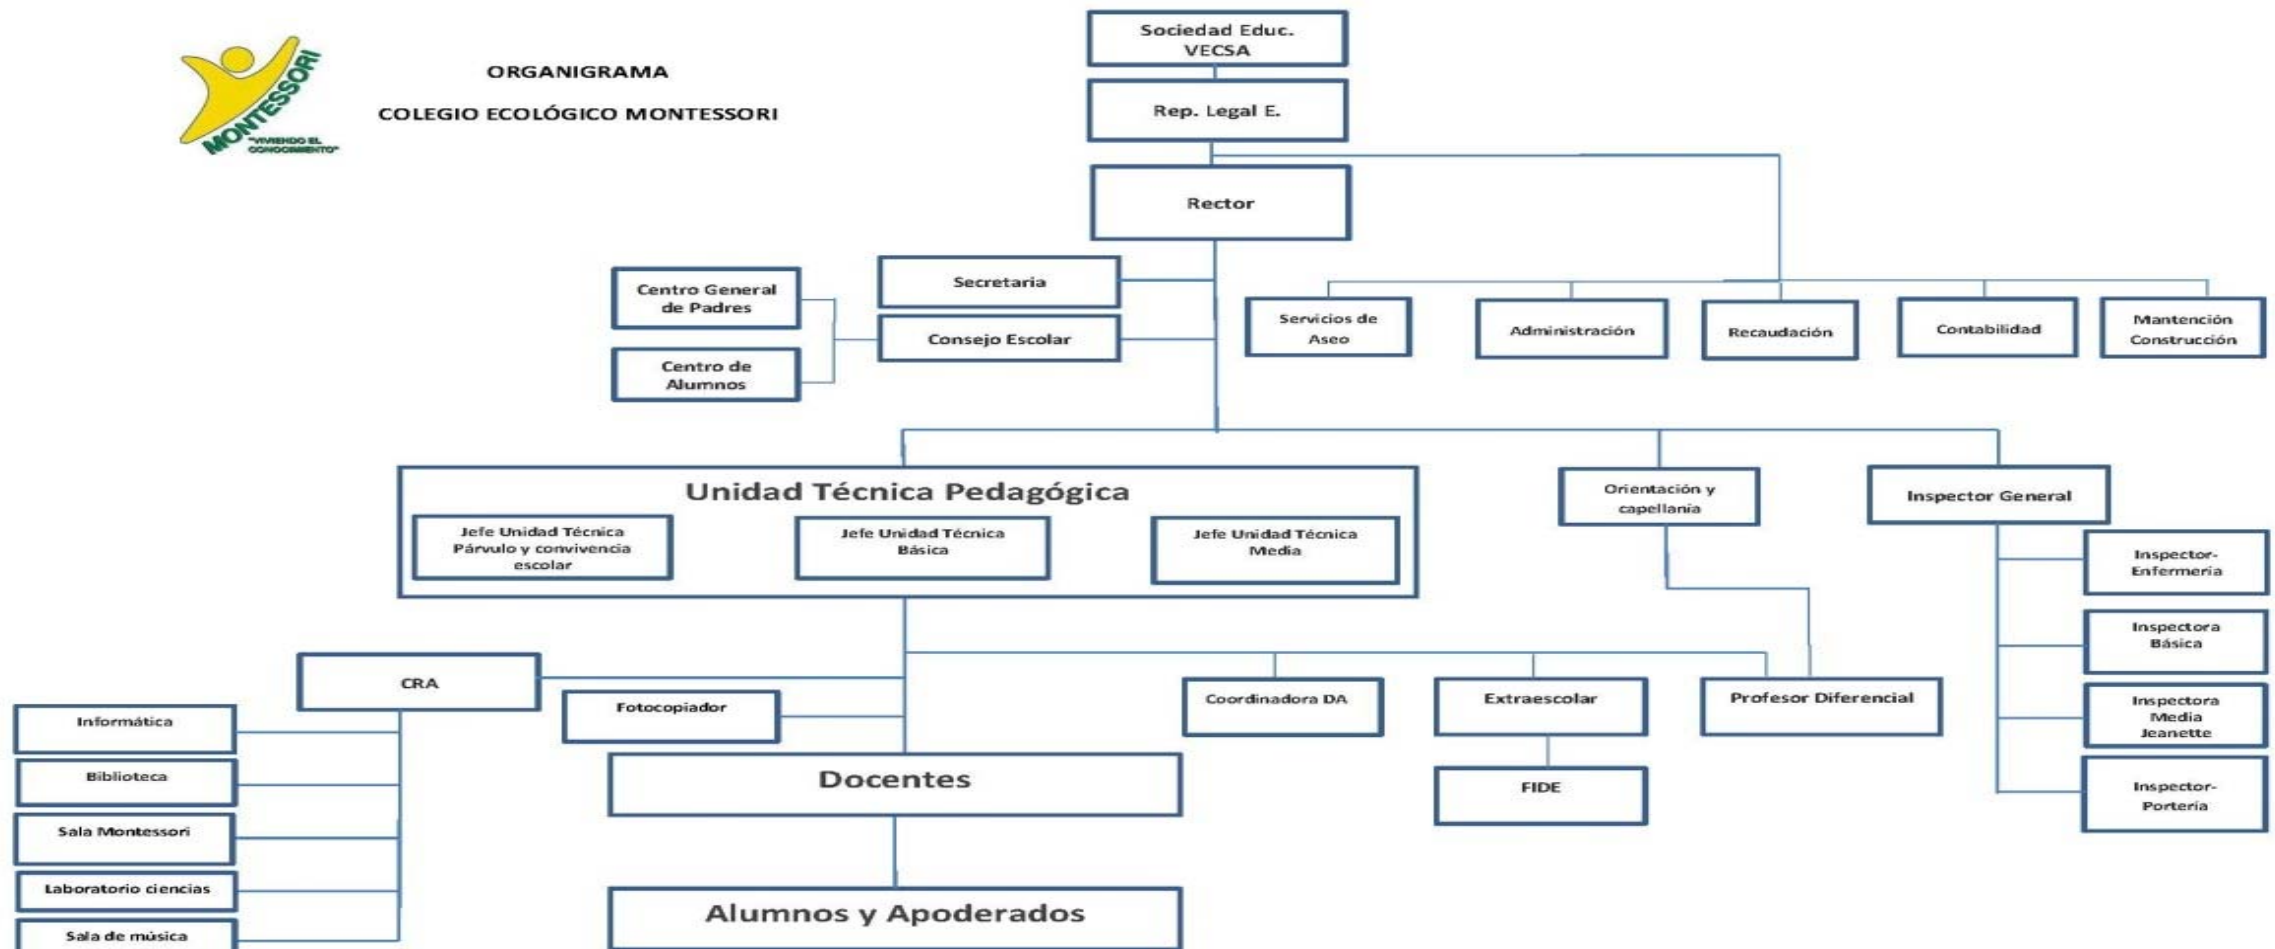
MONTESSORI
"VIVIENDO EL CONOCIMIENTO"

ORGANIGRAMA

COLEGIO ECOLÓGICO MONTESSORI

Sociedad Educ. VECSA

Rep. Legal E.

Rector

Centro General de Padres

Centro de Alumnos

Secretaria

Consejo Escolar

Servicios de Aseo

Administración

Recaudación

Contabilidad

Mantención Construcción

Unidad Técnica Pedagógica

Jefe Unidad Técnica Párvulo y convivencia escolar

Jefe Unidad Técnica Básica

Jefe Unidad Técnica Media

Orientación y capellanía

Inspector General

Inspector- Enfermeria

Inspectora Básica

Inspectora Media Jeanette

Inspector- Portería

CRA

Fotocopiador

Coordinadora DA

Extraescolar

Profesor Diferencial

FIDE

Informática

Biblioteca

Sala Montessori

Laboratorio ciencias

Sala de música

Docentes

Alumnos y Apoderados